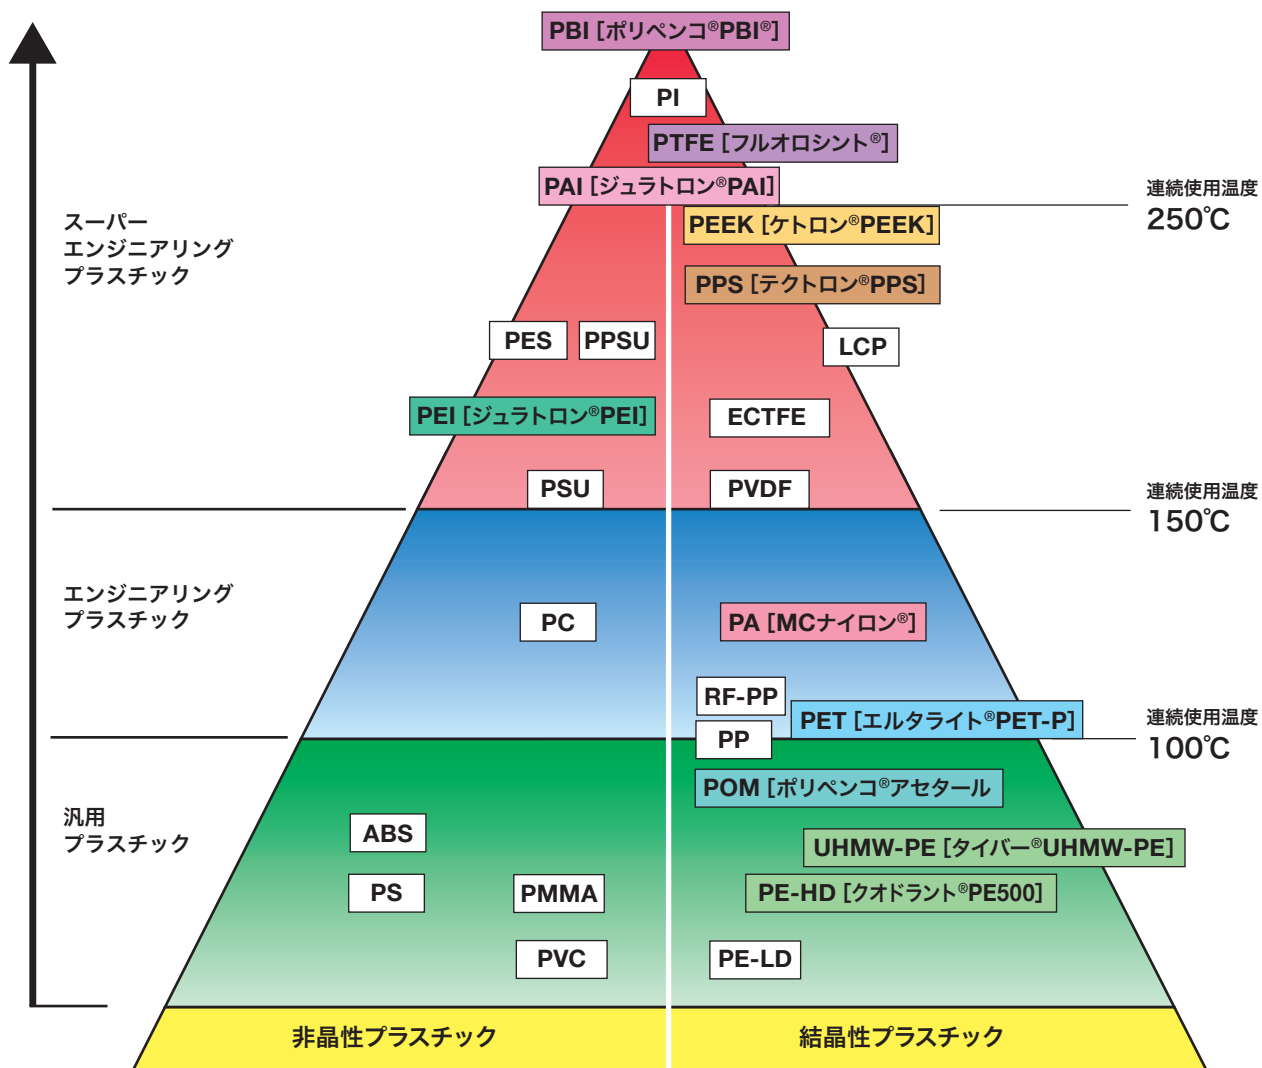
PBI [ポリペンコ®PBI®]

PI

PTFE [フルオロシント®]

PAI [ジュラトロン®PAI]

連続使用温度
250℃

スーパー
エンジニアリング
プラスチック

PEEK [ケトロン®PEEK]

PPS [テクトロン®PPS]

PES

PPSU

LCP

PEI [ジュラトロン®PEI]

ECTFE

PSU

PVDF

連続使用温度
150℃

エンジニアリング
プラスチック

PC

PA [MCナイロン®]

RF-PP

PET [エルタライト®PET-P]

連続使用温度
100℃

PP

POM [ポリペンコ®アセタール]

汎用
プラスチック

ABS

UHMW-PE [タイバー®UHMW-PE]

PS

PMMA

PE-HD [クオドラント®PE500]

PVC

PE-LD

非晶性プラスチック

結晶性プラスチック